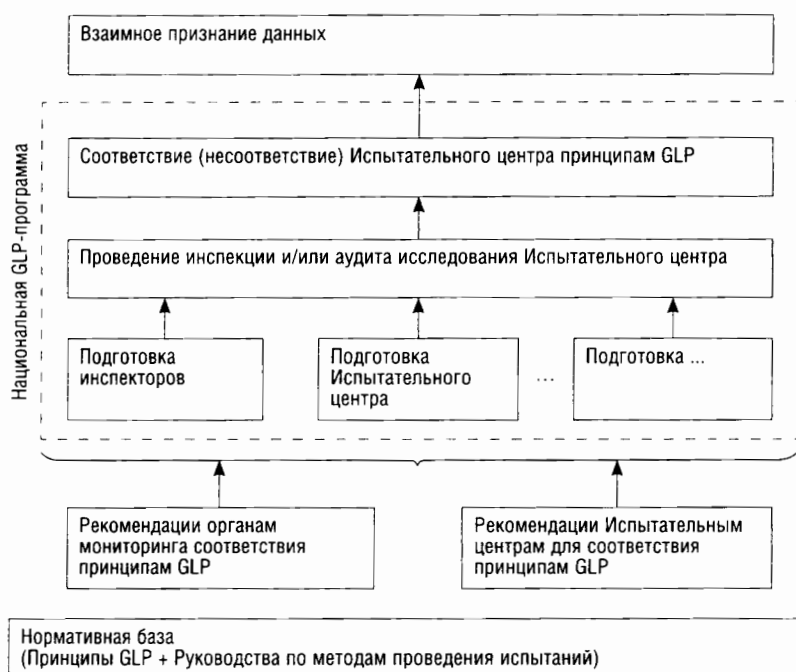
Взаимное признание данных

Национальная GLP-программа

Соответствие (несоответствие) Испытательного центра принципам GLP

Проведение инспекции и/или аудита исследования Испытательного центра

Подготовка инспекторов

Подготовка Испытательного центра

...

Подготовка ...

Рекомендации органам мониторинга соответствия принципам GLP

Рекомендации Испытательным центрам для соответствия принципам GLP

Нормативная база
(Принципы GLP + Руководства по методам проведения испытаний)